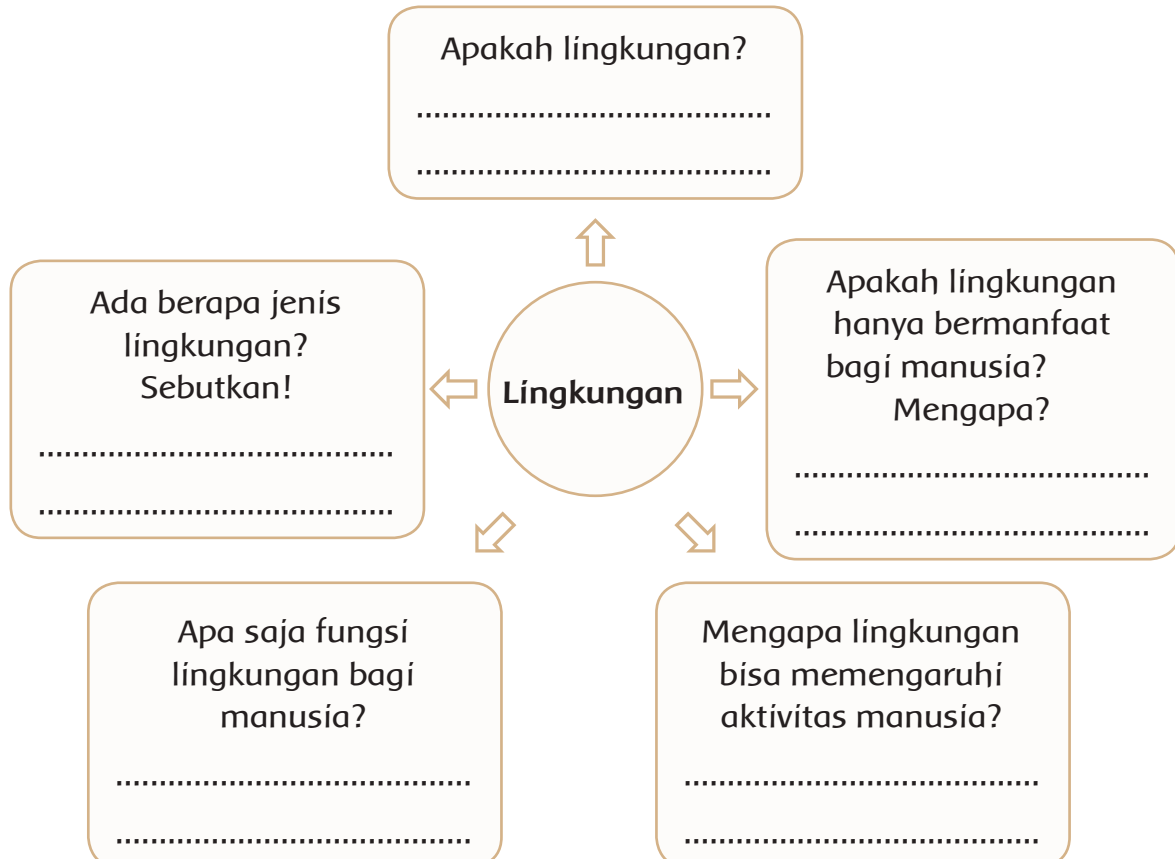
Apakah lingkungan?

.........................................

.........................................

Ada berapa jenis lingkungan? Sebutkan!

.........................................

.........................................

Lingkungan

Apakah lingkungan hanya bermanfaat bagi manusia? Mengapa?

.........................................

.........................................

Apa saja fungsi lingkungan bagi manusia?

.........................................

.........................................

Mengapa lingkungan bisa memengaruhi aktivitas manusia?

.........................................

.........................................